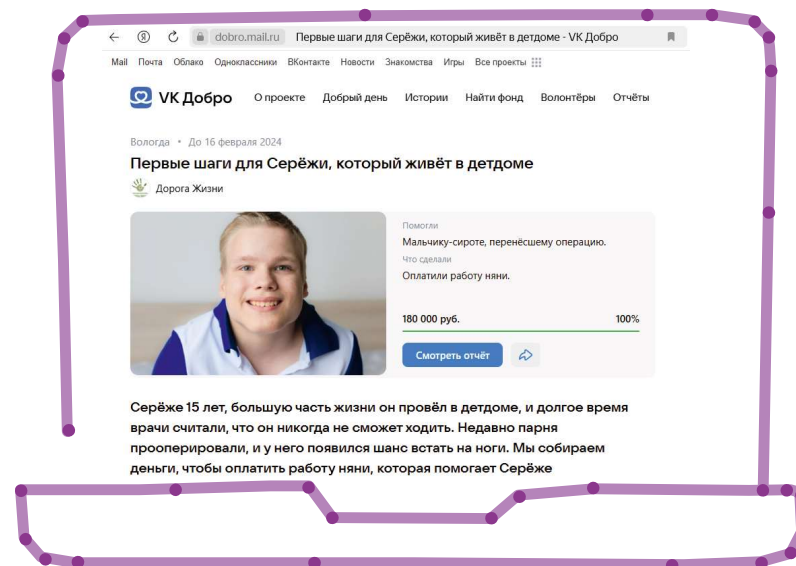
dobro.mail.ru Первые шаги для Серёжи, который живёт в детдоме - VK Добро

Mail Почта Облако Одноклассники ВКонтакте Новости Знакомства Игры Все проекты

VK Добро О проекте Добрый день Истории Найти фонд Волонтёры Отчёты

Вологда • До 16 февраля 2024

Первые шаги для Серёжи, который живёт в детдоме

Дорога Жизни

Помогли
Мальчику-сироте, перенёсшему операцию.
Что сделали
Оплатили работу няни.

180 000 руб. 100%

Смотреть отчёт

Серёже 15 лет, большую часть жизни он провёл в детдоме, и долгое время врачи считали, что он никогда не сможет ходить. Недавно парня прооперировали, и у него появился шанс встать на ноги. Мы собираем деньги, чтобы оплатить работу няни, которая помогает Серёже